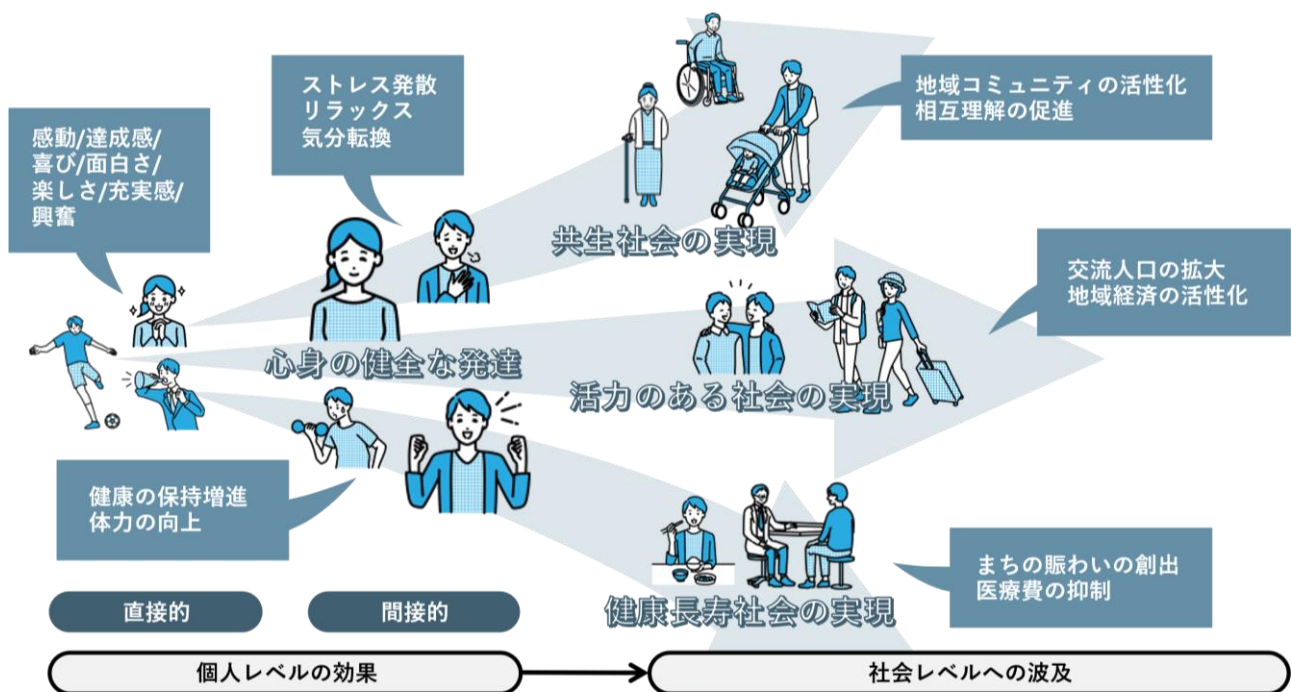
感動/達成感/
喜び/面白さ/
楽しさ/充実感/
興奮

ストレス発散
リラックス
気分転換

地域コミュニティの活性化
相互理解の促進

共生社会の実現

交流人口の拡大
地域経済の活性化

心身の健全な発達

活力のある社会の実現

健康の保持増進
体力の向上

まちの賑わいの創出
医療費の抑制

健康長寿社会の実現

直接的

間接的

個人レベルの効果

社会レベルへの波及